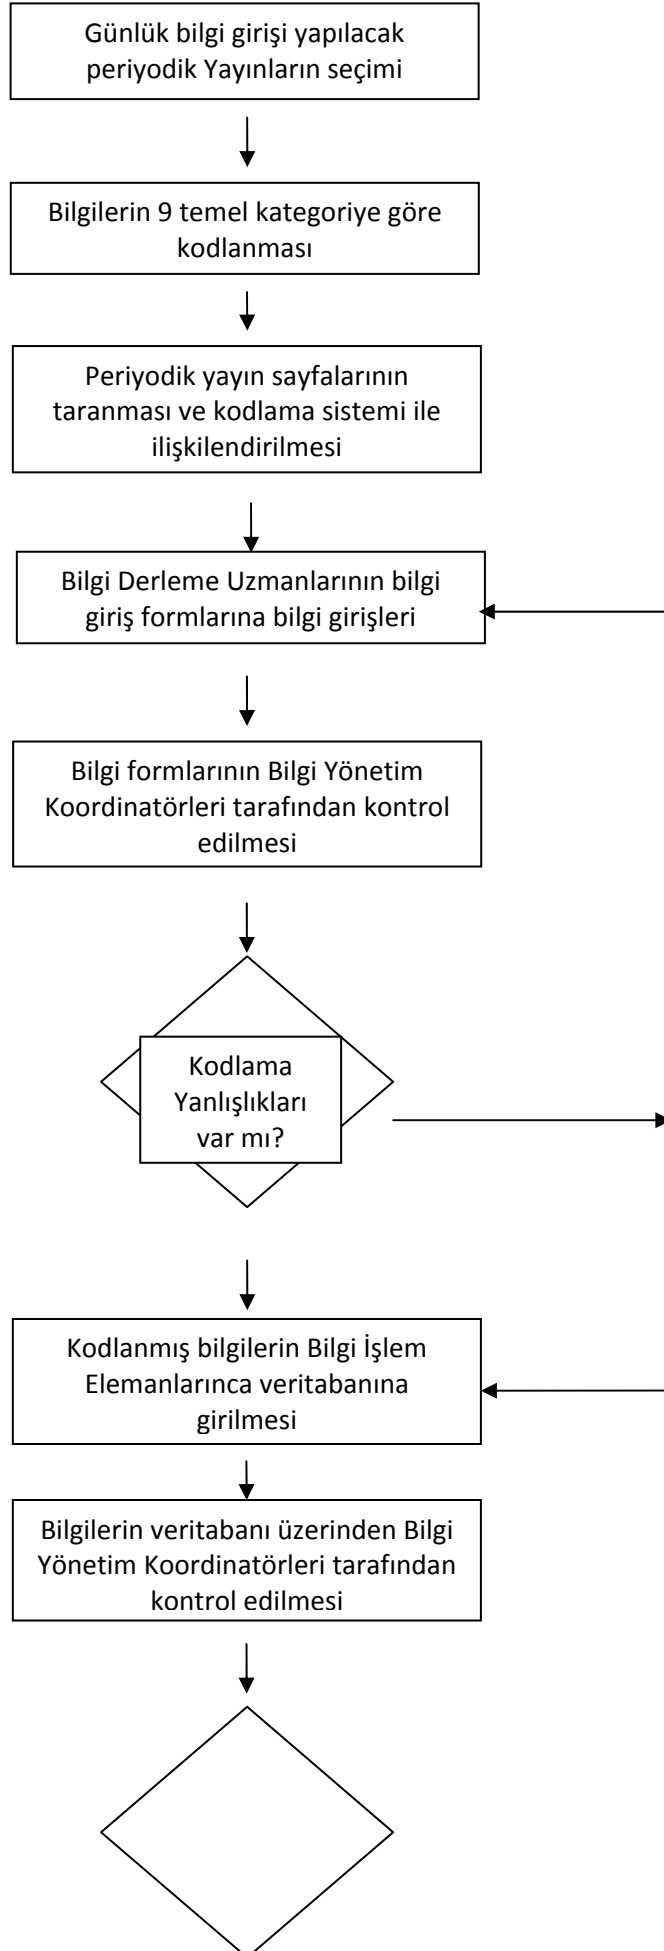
Günlük bilgi girişi yapılacak periyodik Yayınların seçimi

Bilgilerin 9 temel kategoriye göre kodlanması

Periyodik yayın sayfalarının taranması ve kodlama sistemi ile ilişkilendirilmesi

Bilgi Derleme Uzmanlarının bilgi giriş formlarına bilgi girişleri

Bilgi formlarının Bilgi Yönetim Koordinatörleri tarafından kontrol edilmesi

Kodlama Yanlışlıkları var mı?

Kodlanmış bilgilerin Bilgi İşlem Elemanlarınca veritabanına girilmesi

Bilgilerin veritabanı üzerinden Bilgi Yönetim Koordinatörleri tarafından kontrol edilmesi